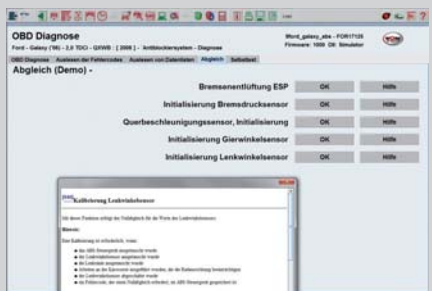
OBD Diagnose

Ford - Galaxy ('06) - 2,0 TDCi - QXWB - [ 2006 ] - Antiblockiersystem - Diagnose

Word_galaxy_abs - FOR17126
Firmware: 1000 CB: Simulator

OBD Diagnose | Auslesen der Fehlercodes | Auslesen von Datenlisten | Abgleich | Selbsttest

Abgleich (Demo) -

Bremsenentlüftung ESP | OK | Hilfe

Initialisierung Bremsdrucksensor | OK | Hilfe

Querbeschleunigungssensor, Initialisierung | OK | Hilfe

Initialisierung Gierwinkelsensor | OK | Hilfe

Initialisierung Lenkwinkelsensor | OK | Hilfe

Kalibrierung Lenkwinkelsensor

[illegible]

Hinweis:

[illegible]